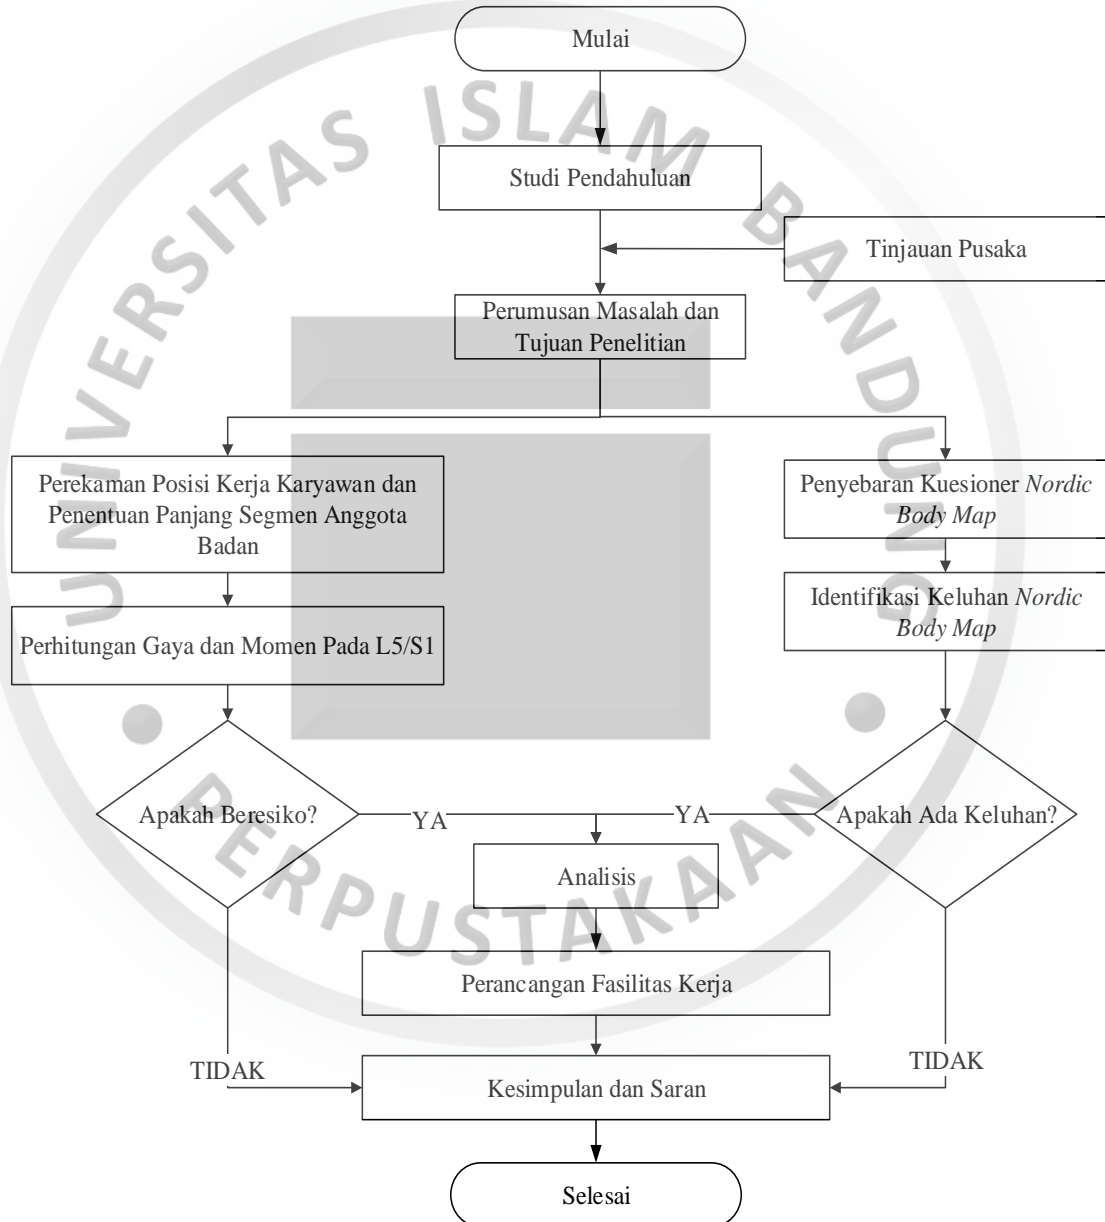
UNIVERSITAS ISLAM BANDUNG

PERPUSTAKAAN

Mulai

Studi Pendahuluan

Tinjauan Pusaka

Perumusan Masalah dan Tujuan Penelitian

Perekaman Posisi Kerja Karyawan dan Penentuan Panjang Segmen Anggota Badan

Perhitungan Gaya dan Momen Pada L5/S1

Apakah Beresiko?

Penyebaran Kuesioner *Nordic Body Map*

Identifikasi Keluhan *Nordic Body Map*

Apakah Ada Keluhan?

YA

YA

Analisis

Perancangan Fasilitas Kerja

TIDAK

TIDAK

Kesimpulan dan Saran

Selesai